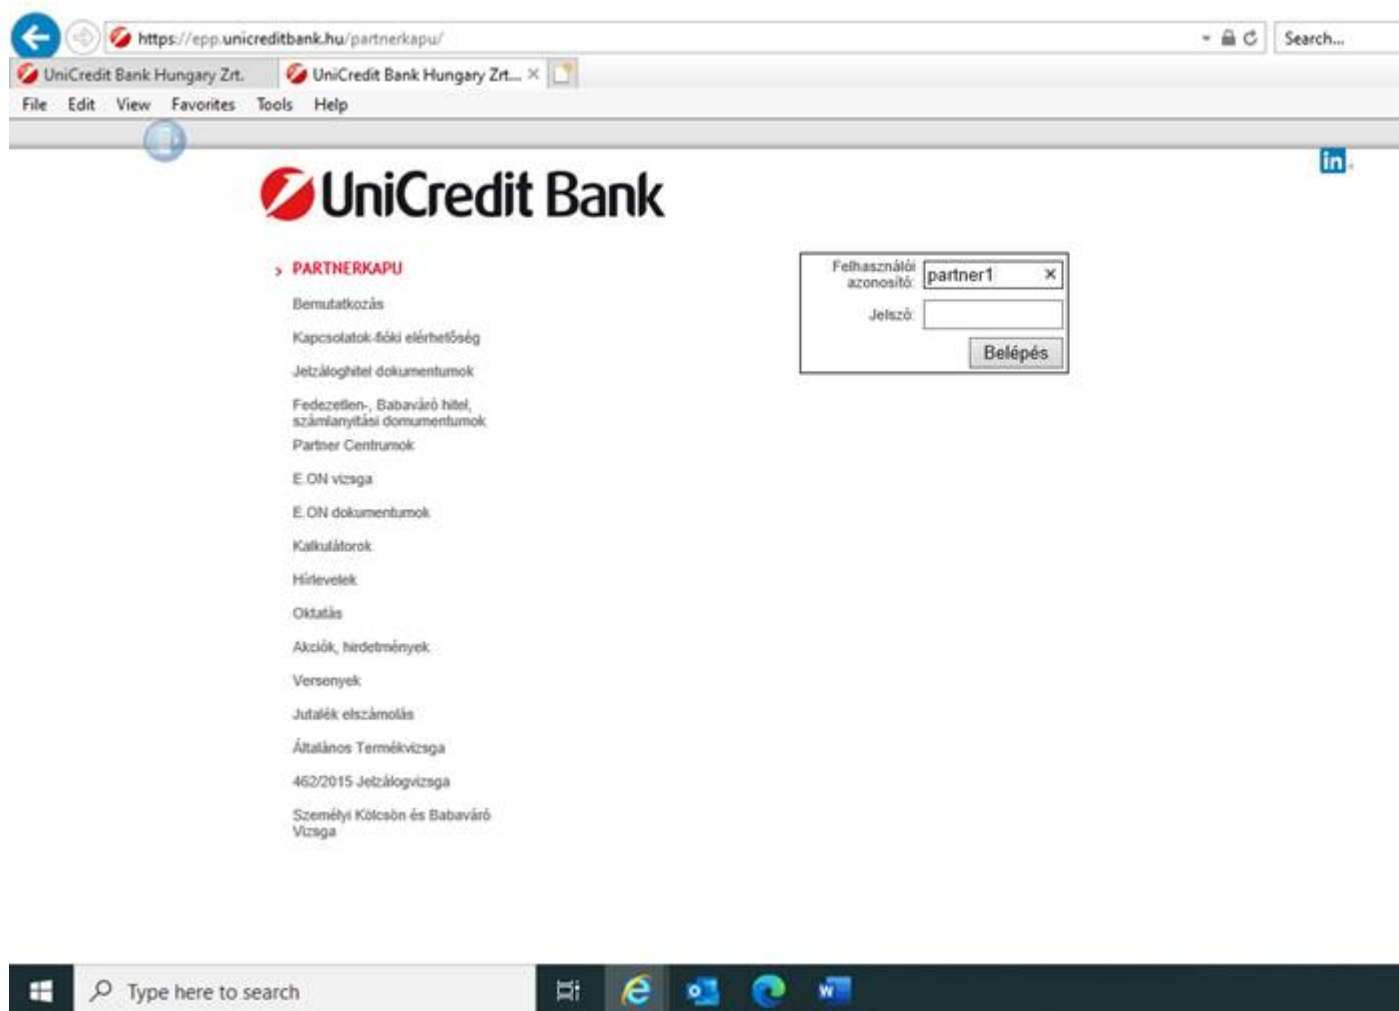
https://epp.unicreditbank.hu/partnerkapu/

Search...

UniCredit Bank Hungary Zrt.

UniCredit Bank Hungary Zrt...

File Edit View Favorites Tools Help

in

UniCredit Bank

› PARTNERKAPU

Bemutatkozás

Kapcsolatok-fióki elérhetőség

Jelzáloghitel dokumentumok

Fedezetlen-, Babaváró hitel, számlanyitási domumentumok

Partner Centrumok

E.ON vizsga

E.ON dokumentumok

Kalkulátorok

Hírlevelek

Oktatás

Akciók, hirdetmények

Versenyek

Jutalék elszámolás

Általános Termékvizsga

462/2015 Jelzálogvizsga

Személyi Kölcsön és Babaváró Vizsga

Felhasználói azonosító: partner1

Jelszó:

Belépés

Type here to search